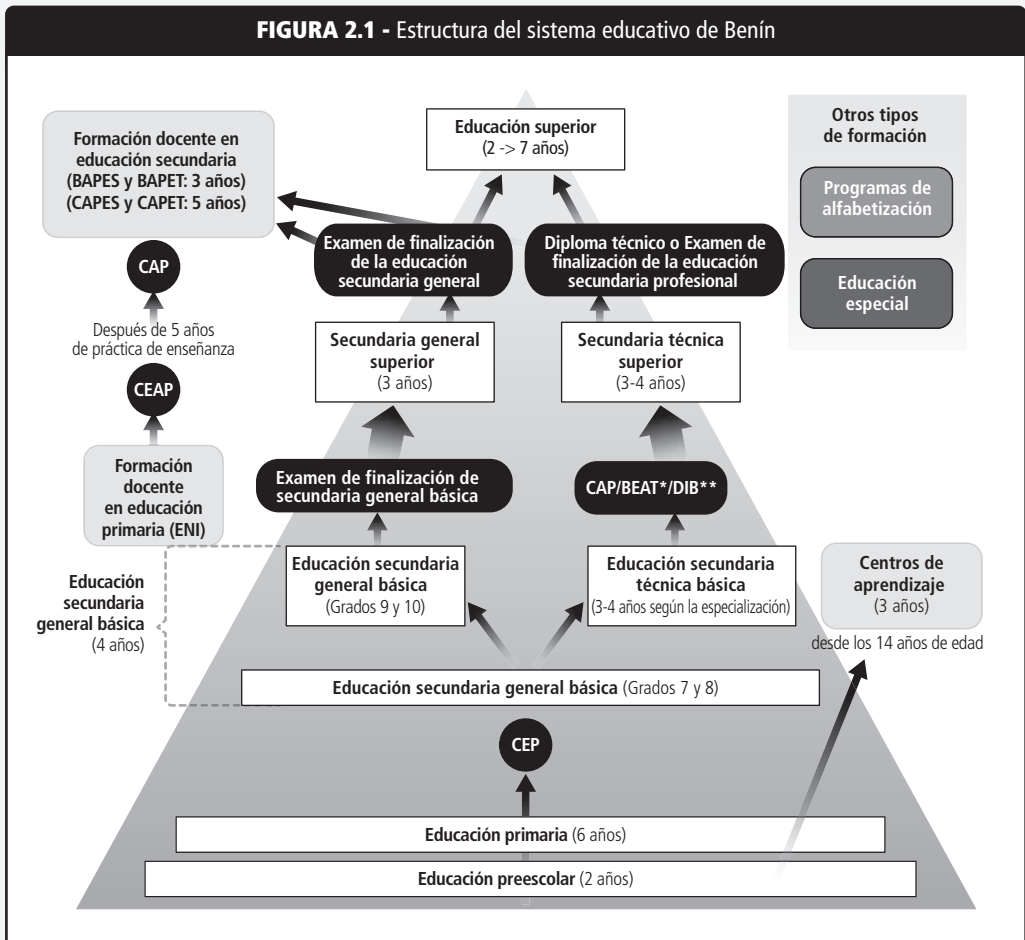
FIGURA 2.1 - Estructura del sistema educativo de Benín

Formación docente en educación secundaria (BAPES y BAPET: 3 años) (CAPES y CAPET: 5 años)

Educación superior (2 -> 7 años)

Otros tipos de formación

Programas de alfabetización

Educación especial

CAP

Examen de finalización de la educación secundaria general

Diploma técnico o Examen de finalización de la educación secundaria profesional

Después de 5 años de práctica de enseñanza

CEAP

Secundaria general superior (3 años)

Secundaria técnica superior (3-4 años)

Formación docente en educación primaria (ENI)

Examen de finalización de secundaria general básica

CAP/BEAT*/DIB**

Educación secundaria general básica (4 años)

Educación secundaria general básica (Grados 9 y 10)

Educación secundaria técnica básica (3-4 años según la especialización)

Centros de aprendizaje (3 años)

desde los 14 años de edad

Educación secundaria general básica (Grados 7 y 8)

CEP

Educación primaria (6 años)

Educación preescolar (2 años)